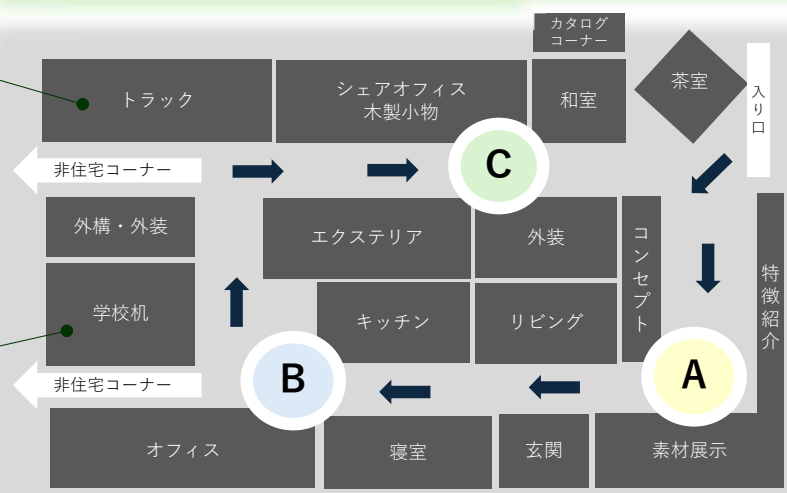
カタログ
コーナー

トラック

シェアオフィス
木製小物

和室

茶室

入り口

非住宅コーナー

C

外構・外装

エクステリア

外装

コンセプト

特徴紹介

学校机

キッチン

リビング

非住宅コーナー

B

A

オフィス

寝室

玄関

素材展示